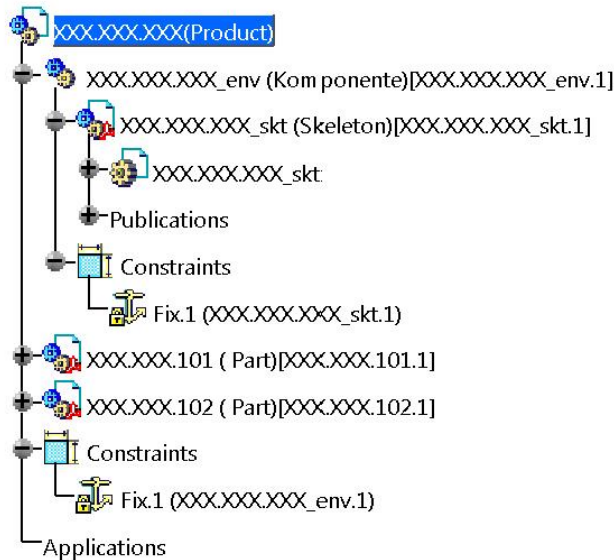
XXX.XXX.XXX(Product)
XXX.XXX.XXX_env (Kom ponente)[XXX.XXX.XXX_env.1]
XXX.XXX.XXX_skt (Skeleton)[XXX.XXX.XXX_skt.1]
XXX.XXX.XXX_skt
Publications
Constraints
Fix.1 (XXX.XXX.XXX_skt.1)
XXX.XXX.101 ( Part)[XXX.XXX.101.1]
XXX.XXX.102 ( Part)[XXX.XXX.102.1]
Constraints
Fix.1 (XXX.XXX.XXX_env.1)
Applications